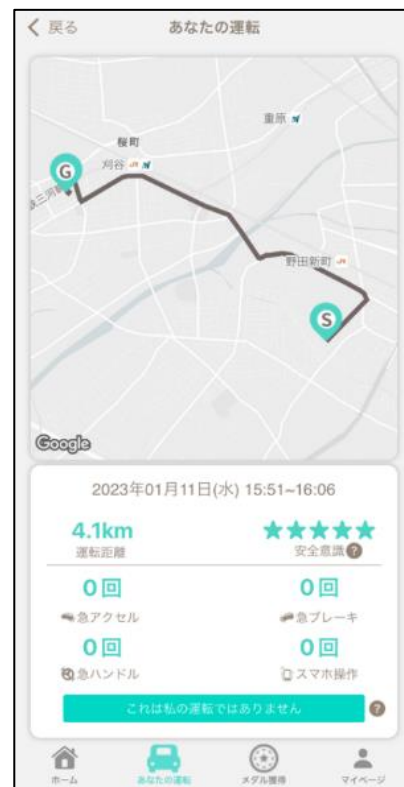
く 戻る　あなたの運転

重原
桜町
刈谷
G
三河
野田新町
S
Google

2023年01月11日(水) 15:51~16:06

4.1km
運転距離

★★★★★
安全意識 ?

0回
急アクセル

0回
急ブレーキ

0回
急ハンドル

0回
スマホ操作

これは私の運転ではありません ?

ホーム　あなたの運転　メダル獲得　マイページ